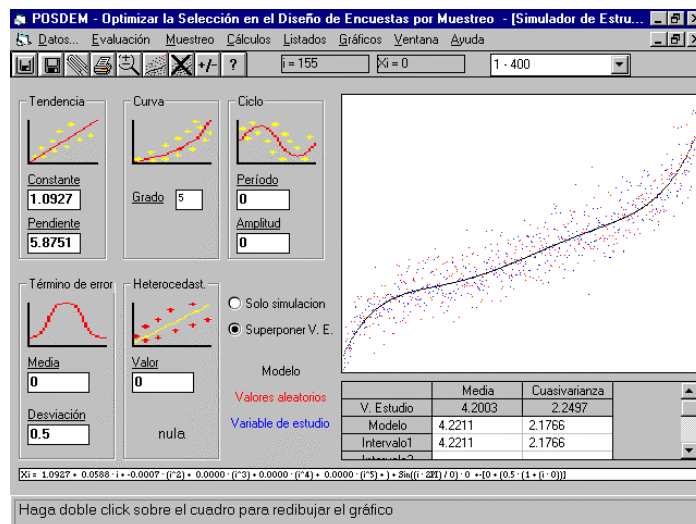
POSDEM - Optimizar la Selección en el Diseño de Encuestas por Muestreo - [Simulador de Estru...

Datos... Evaluación Muestreo Cálculos Listados Gráficos Ventana Ayuda

+/- ? i = 155 Xi = 0 1 - 400

Tendencia

Constante
1.0927

Pendiente
5.8751

Curva

Grado 5

Ciclo

Período
0

Amplitud
0

Término de error

Media
0

Desviación
0.5

Heterocedast.

Valor
0

nula

Solo simulacion

Superponer V. E.

Modelo

Valores aleatorios

Variable de estudio

| | Media | Cuasivarianza |
|---|---|---|
| V. Estudio | 4.2003 | 2.2497 |
| Modelo | 4.2211 | 2.1766 |
| Intervalo1 | 4.2211 | 2.1766 |
| Intervalo2 | | |

Xi = 1.0927 + 0.0588 · i + -0.0007 · (i^2) + 0.0000 · (i^3) + 0.0000 · (i^4) + 0.0000 · (i^5) + Sin((i · 2Π) / 0) · 0 + [0 + (0.5 · (1 + (i · 0))]

Haga doble click sobre el cuadro para redibujar el gráfico